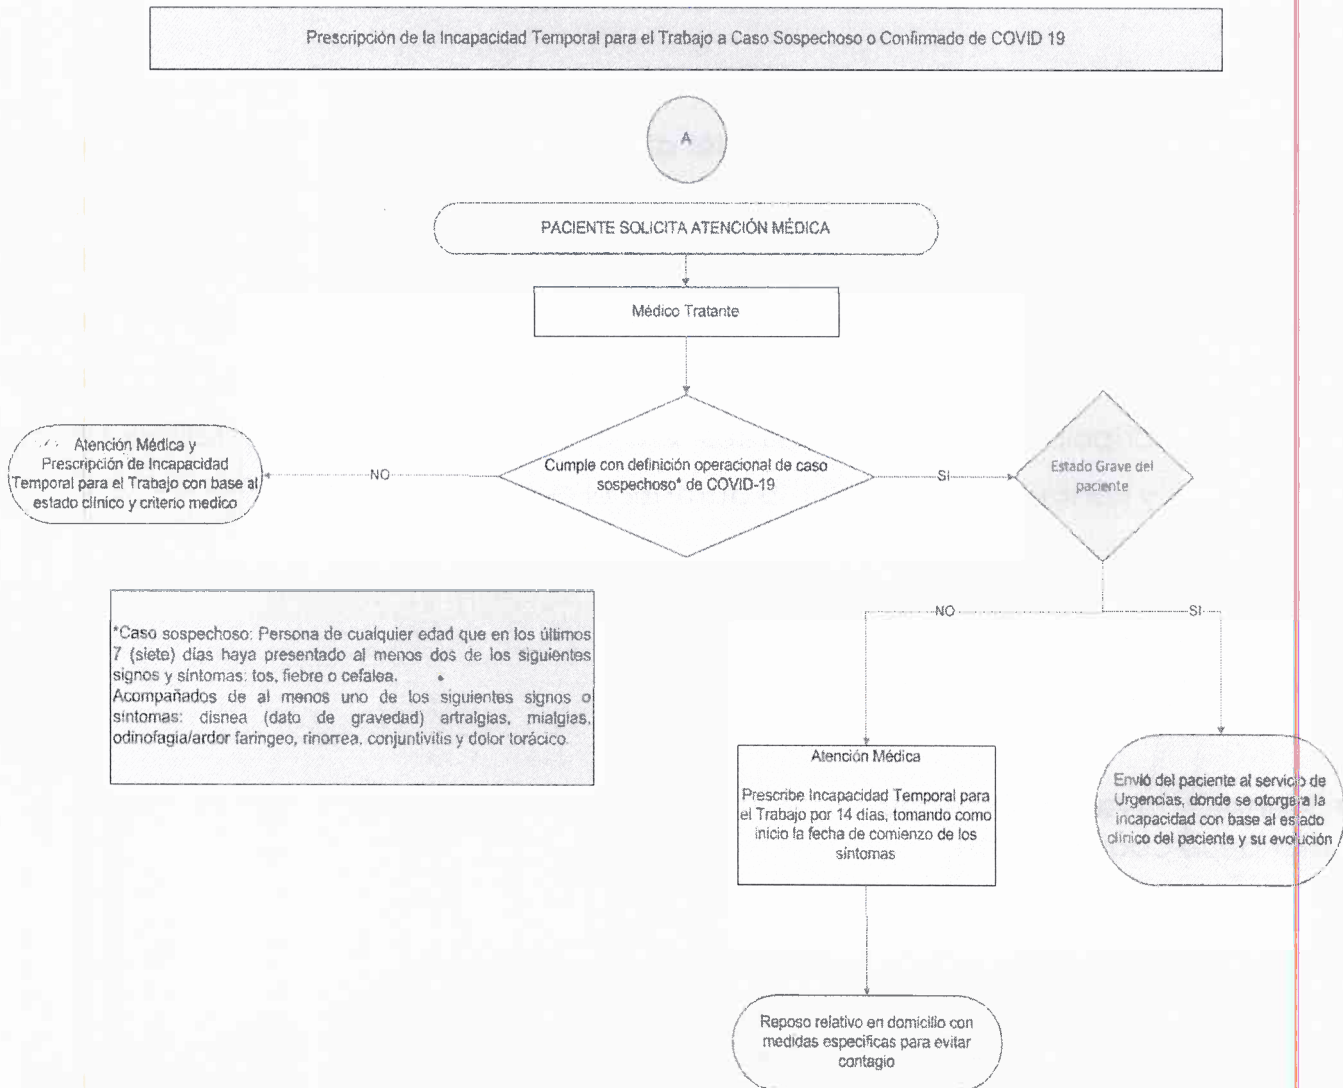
Prescripción de la Incapacidad Temporal para el Trabajo a Caso Sospechoso o Confirmado de COVID 19

A

PACIENTE SOLICITA ATENCIÓN MÉDICA

Médico Tratante

Atención Médica y Prescripción de Incapacidad Temporal para el Trabajo con base al estado clínico y criterio medico

NO

Cumple con definición operacional de caso sospechoso* de COVID-19

SI

Estado Grave del paciente

NO

SI

*Caso sospechoso: Persona de cualquier edad que en los últimos 7 (siete) días haya presentado al menos dos de los siguientes signos y síntomas: tos, fiebre o cefalea.
Acompañados de al menos uno de los siguientes signos o síntomas: disnea (dato de gravedad) artralgias, mialgias, odinofagia/ardor faríngeo, rinorrea, conjuntivitis y dolor torácico.

Atención Médica

Prescribe Incapacidad Temporal para el Trabajo por 14 días, tomando como inicio la fecha de comienzo de los síntomas

Envió del paciente al servicio de Urgencias, donde se otorgará la incapacidad con base al estado clínico del paciente y su evolución

Reposo relativo en domicilio con medidas específicas para evitar contagio